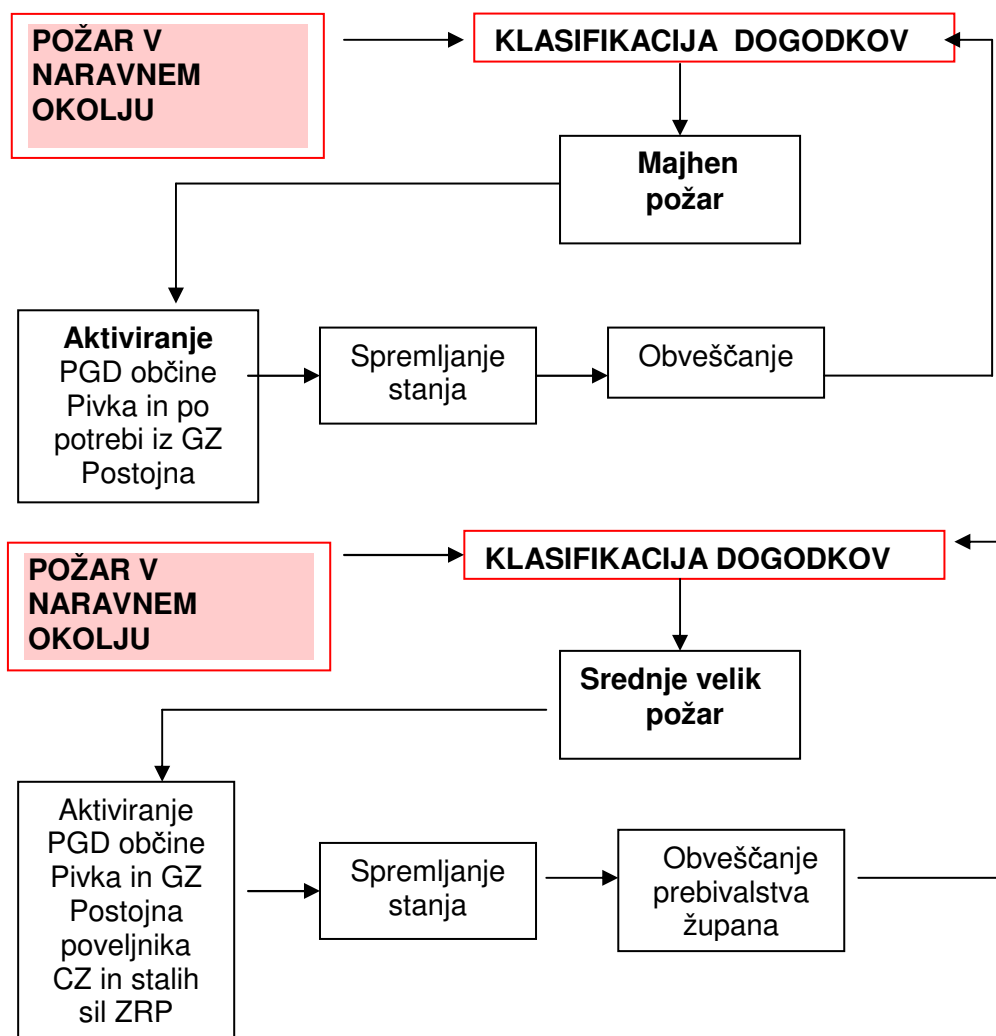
POŽAR V NARAVNEM OKOLJU

KLASIFIKACIJA DOGODKOV

Majhen požar

Aktiviranje PGD občine Pivka in po potrebi iz GZ Postojna

Spremljanje stanja

Obveščanje

POŽAR V NARAVNEM OKOLJU

KLASIFIKACIJA DOGODKOV

Srednje velik požar

Aktiviranje PGD občine Pivka in GZ Postojna poveljnika CZ in stalih sil ZRP

Spremljanje stanja

Obveščanje prebivalstva župana